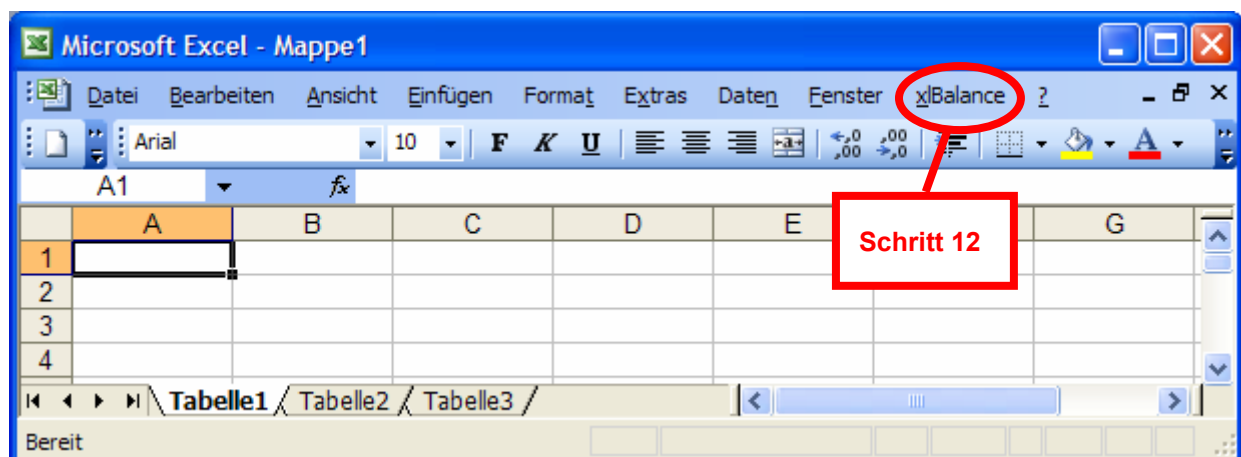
Microsoft Excel - Mappe1

Datei Bearbeiten Ansicht Einfügen Format Extras Daten Fenster xlBalance ?

Arial 10 F K U

A1 $f_x$

| | A | B | C | D | E | F | G |
|---|---|---|---|---|---|---|---|
| 1 | | | | | | | |
| 2 | | | | | | | |
| 3 | | | | | | | |
| 4 | | | | | | | |

Schritt 12

Tabelle1 Tabelle2 Tabelle3

Bereit